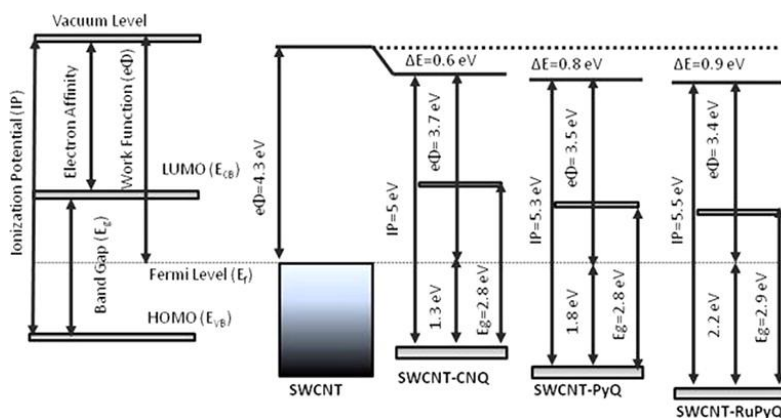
Vacuum Level

Ionization Potential (IP)

Electron Affinity

Work Function (eΦ)

LUMO ($E_{CB}$)

Band Gap ($E_g$)

Fermi Level ($E_f$)

HOMO ($E_{VB}$)

eΦ=4.3 eV

SWCNT

ΔE=0.6 eV

IP=5 eV

eΦ = 3.7 eV

1.3 eV

$E_g$=2.8 eV

SWCNT-CNQ

ΔE=0.8 eV

IP=5.3 eV

eΦ = 3.5 eV

1.8 eV

$E_g$=2.8 eV

SWCNT-PyQ

ΔE=0.9 eV

IP=5.5 eV

eΦ = 3.4 eV

2.2 eV

$E_g$=2.9 eV

SWCNT-RuPyQ